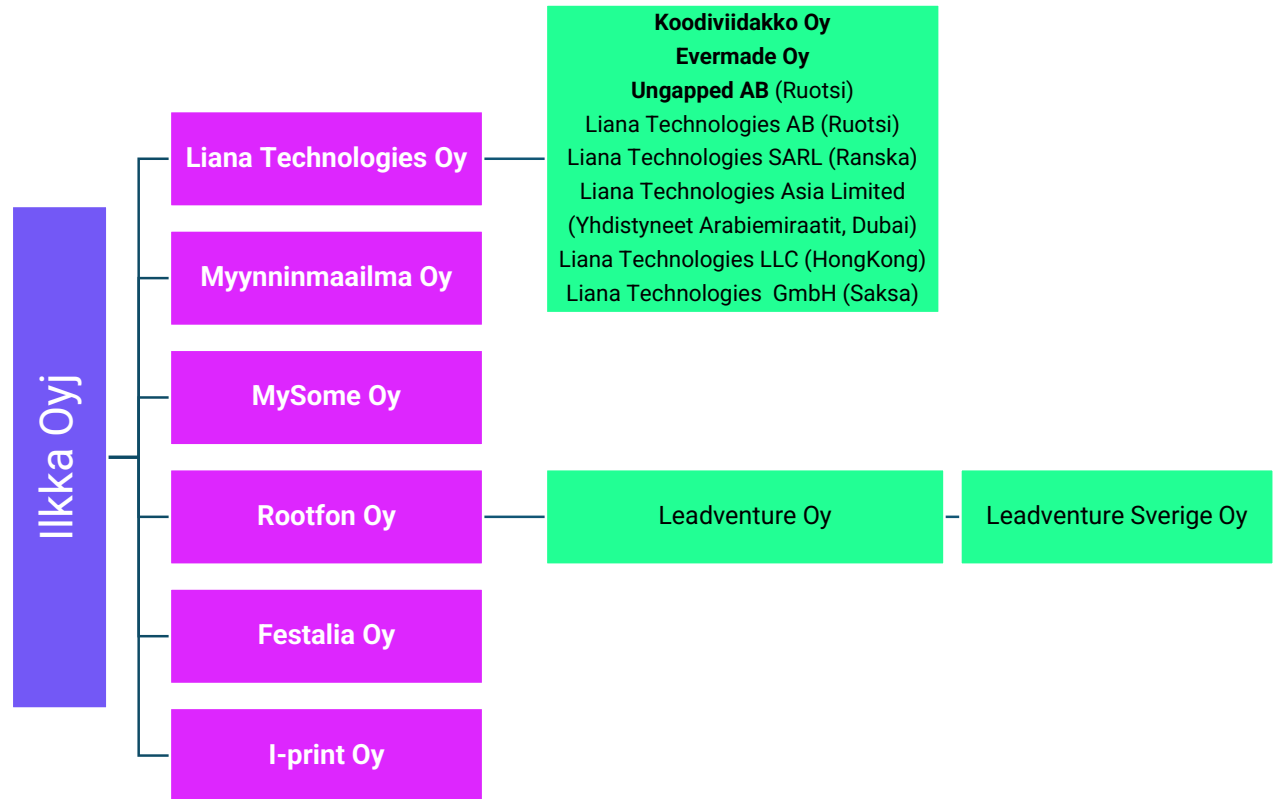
Ilkka Oyj

Liana Technologies Oy

Koodiviidakko Oy
Evermade Oy
Ungapped AB (Ruotsi)
Liana Technologies AB (Ruotsi)
Liana Technologies SARL (Ranska)
Liana Technologies Asia Limited (Yhdistyneet Arabiemiraatit, Dubai)
Liana Technologies LLC (HongKong)
Liana Technologies GmbH (Saksa)

Myynninmaailma Oy

MySome Oy

Rootfon Oy

Leadventure Oy

Leadventure Sverige Oy

Festalia Oy

I-print Oy